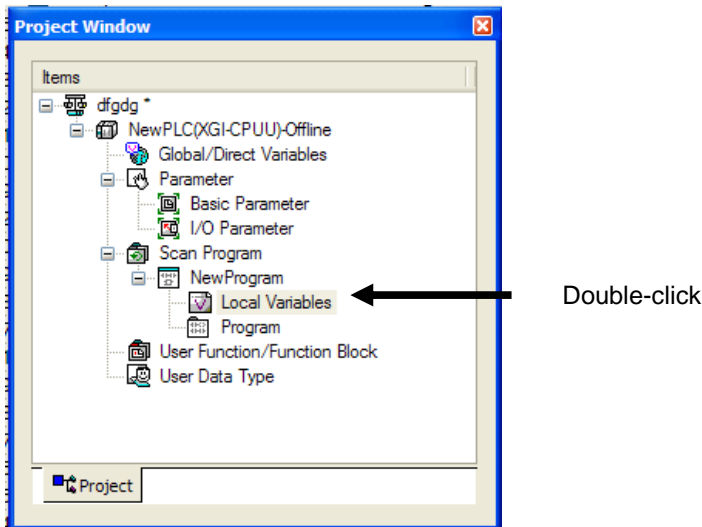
Project Window

Items

dfgdg *
NewPLC(XGI-CPUU)-Offline
Global/Direct Variables
Parameter
Basic Parameter
I/O Parameter
Scan Program
NewProgram
Local Variables
Program
User Function/Function Block
User Data Type

Double-click

Project